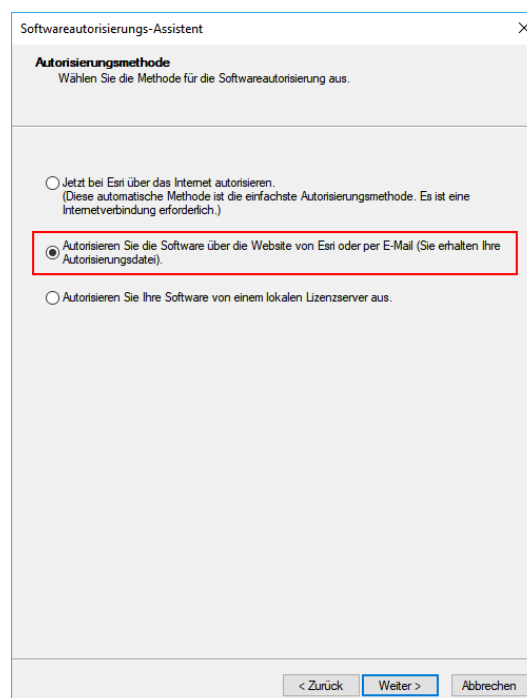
Softwareautorisierungs-Assistent

Autorisierungsmethode
Wählen Sie die Methode für die Softwareautorisierung aus.

Jetzt bei Esri über das Internet autorisieren.
(Diese automatische Methode ist die einfachste Autorisierungsmethode. Es ist eine Internetverbindung erforderlich.)

Autorisieren Sie die Software über die Website von Esri oder per E-Mail (Sie erhalten Ihre Autorisierungsdatei).

Autorisieren Sie Ihre Software von einem lokalen Lizenzserver aus.

< Zurück Weiter > Abbrechen